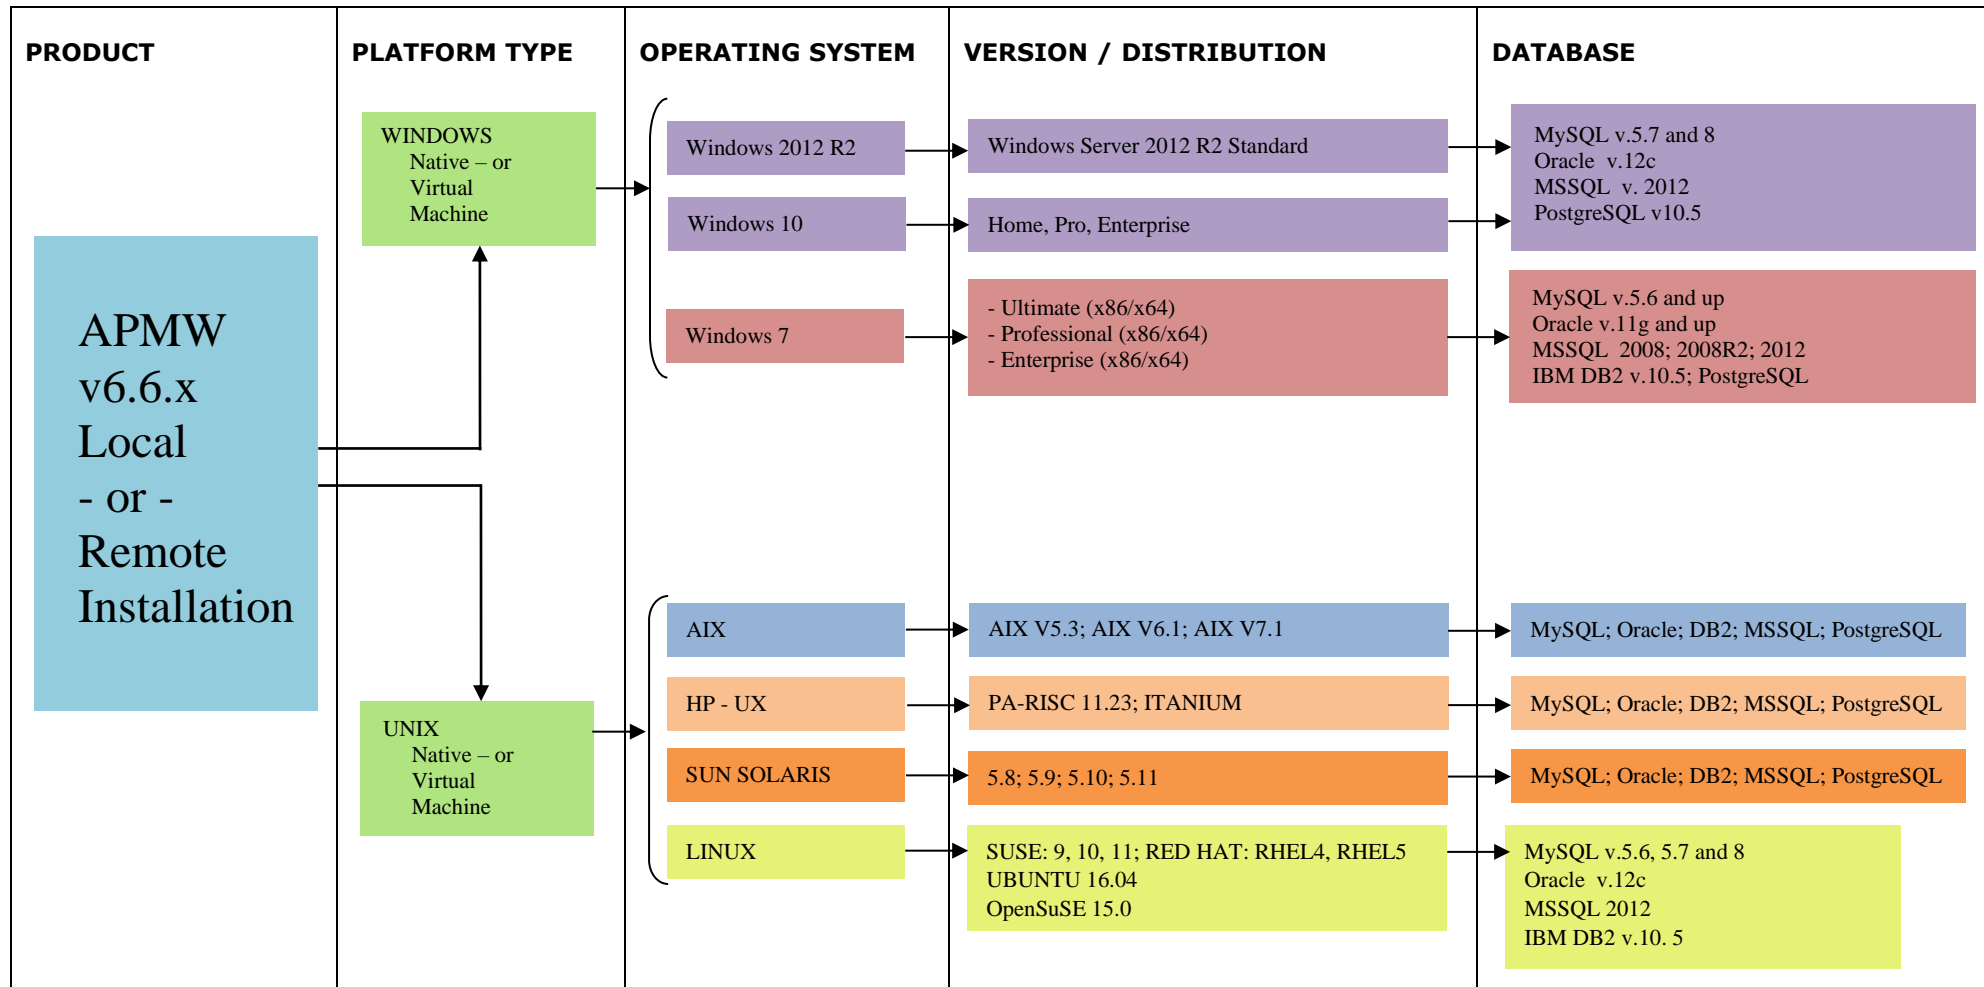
PRODUCT

PLATFORM TYPE

OPERATING SYSTEM

VERSION / DISTRIBUTION

DATABASE

APMW v6.6.x Local - or - Remote Installation

WINDOWS
Native – or
Virtual
Machine

Windows 2012 R2

Windows Server 2012 R2 Standard

MySQL v.5.7 and 8
Oracle v.12c
MSSQL v. 2012
PostgreSQL v10.5

Windows 10

Home, Pro, Enterprise

Windows 7

- Ultimate (x86/x64)
- Professional (x86/x64)
- Enterprise (x86/x64)

MySQL v.5.6 and up
Oracle v.11g and up
MSSQL 2008; 2008R2; 2012
IBM DB2 v.10.5; PostgreSQL

UNIX
Native – or
Virtual
Machine

AIX

AIX V5.3; AIX V6.1; AIX V7.1

MySQL; Oracle; DB2; MSSQL; PostgreSQL

HP - UX

PA-RISC 11.23; ITANIUM

MySQL; Oracle; DB2; MSSQL; PostgreSQL

SUN SOLARIS

5.8; 5.9; 5.10; 5.11

MySQL; Oracle; DB2; MSSQL; PostgreSQL

LINUX

SUSE: 9, 10, 11; RED HAT: RHEL4, RHEL5
UBUNTU 16.04
OpenSuSE 15.0

MySQL v.5.6, 5.7 and 8
Oracle v.12c
MSSQL 2012
IBM DB2 v.10. 5